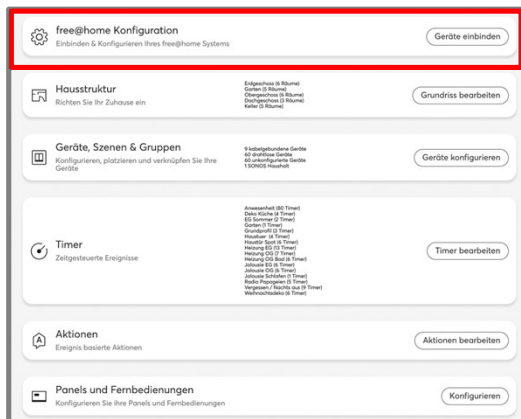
free@home Konfiguration
Einbinden & Konfigurieren Ihres free@home Systems

Geräte einbinden

Hausstruktur
Richten Sie Ihr Zuhause ein

Erdgeschoss (6 Räume)
Garten (5 Räume)
Obergeschoss (6 Räume)
Dachgeschoss (3 Räume)
Keller (5 Räume)

Grundriss bearbeiten

Geräte, Szenen & Gruppen
Konfigurieren, platzieren und verknüpfen Sie Ihre Geräte

9 kabelgebundene Geräte
60 drahtlose Geräte
60 unkonfigurierte Geräte
1 SONOS Haushalt

Geräte konfigurieren

Timer
Zeitgesteuerte Ereignisse

Anwesenheit (60 Timer)
Deko Küche (4 Timer)
EG Sommer (2 Timer)
Garten (1 Timer)
Grundprofil (3 Timer)
Haustuer (4 Timer)
Haustür Spot (6 Timer)
Heizung EG (13 Timer)
Heizung OG (7 Timer)
Heizung OG Bad (6 Timer)
Jalousie EG (6 Timer)
Jalousie OG (6 Timer)
Jalousie Schlafen (1 Timer)
Radio Papageien (5 Timer)
Vergessen / Nachts aus (9 Timer)
Weihnachtsdeko (6 Timer)

Timer bearbeiten

Aktionen
Ereignis basierte Aktionen

Aktionen bearbeiten

Panels und Fernbedienungen
Konfigurieren Sie Ihre Panels und Fernbedienungen

Konfigurieren